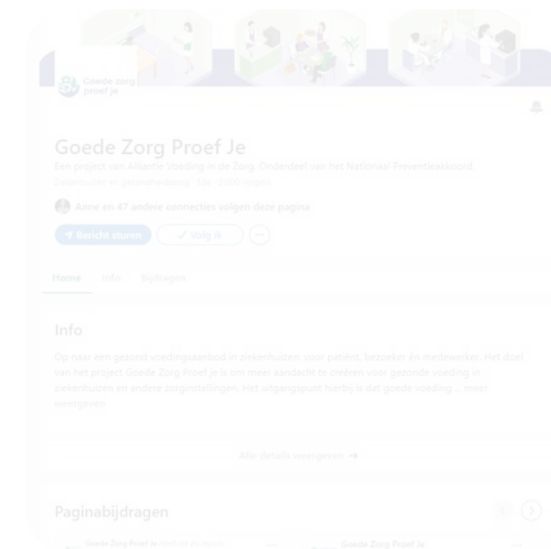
Goede zorg proef je

Goede Zorg Proef Je

Een project van Alliantie Voeding in de Zorg. Onderdeel van het Nationaal Preventieakkoord.

Ziekenhuizen en gezondheidszorg · Ede · 2.000 volgers

Anne en 47 andere connecties volgen deze pagina

Bericht sturen

✓ Volgend

Home Info Bijdragen

Info

Op naar een gezond voedingsaanbod in ziekenhuizen voor patiënt, bezoeker én medewerker. Het doel van het project Goede Zorg Proef Je is om meer aandacht te creëren voor gezonde voeding in ziekenhuizen en andere zorginstellingen. Het uitgangspunt hierbij is dat goede voeding ... meer weergeven

Alle details weergeven →

Paginabijdragen

Goede Zorg Proef Je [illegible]

Goede Zorg Proef Je